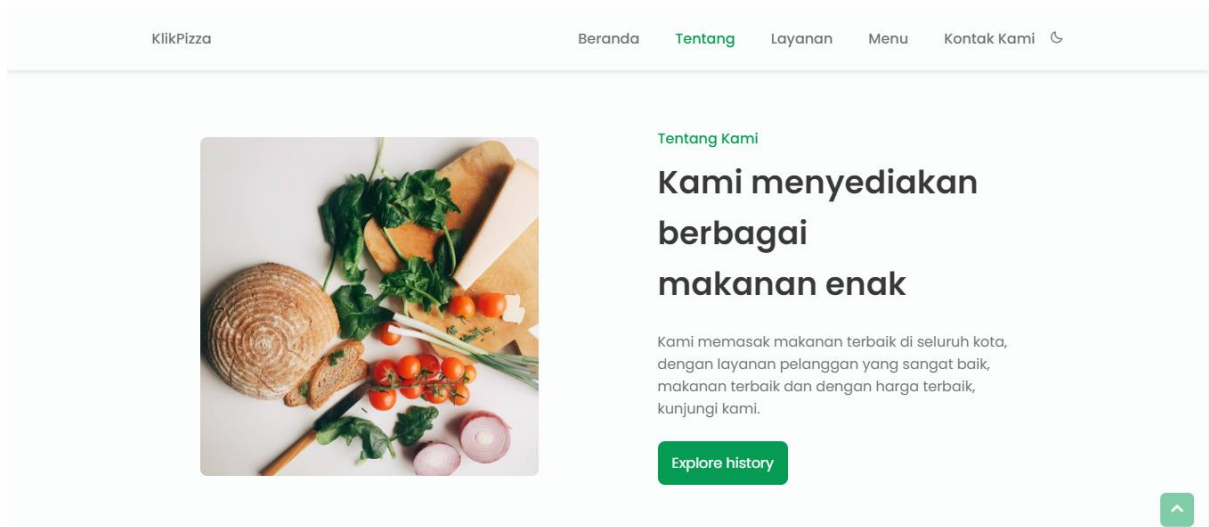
KlikPizza

Beranda Tentang Layanan Menu Kontak Kami

Tentang Kami

Kami menyediakan berbagai makanan enak

Kami memasak makanan terbaik di seluruh kota, dengan layanan pelanggan yang sangat baik, makanan terbaik dan dengan harga terbaik, kunjungi kami.

Explore history